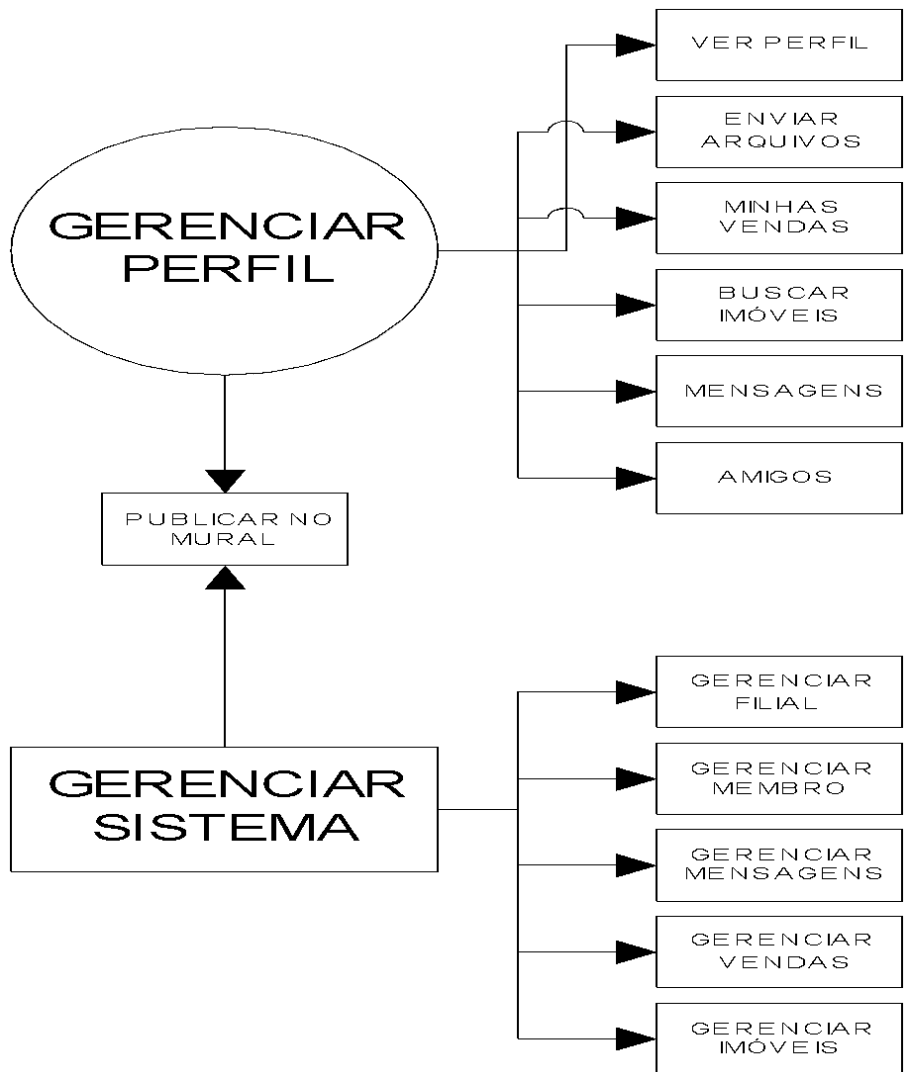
GERENCIAR PERFIL

VER PERFIL

ENVIAR ARQUIVOS

MINHAS VENDAS

BUSCAR IMÓVEIS

MENSAGENS

AMIGOS

PUBLICAR NO MURAL

GERENCIAR SISTEMA

GERENCIAR FILIAL

GERENCIAR MEMBRO

GERENCIAR MENSAGENS

GERENCIAR VENDAS

GERENCIAR IMÓVEIS